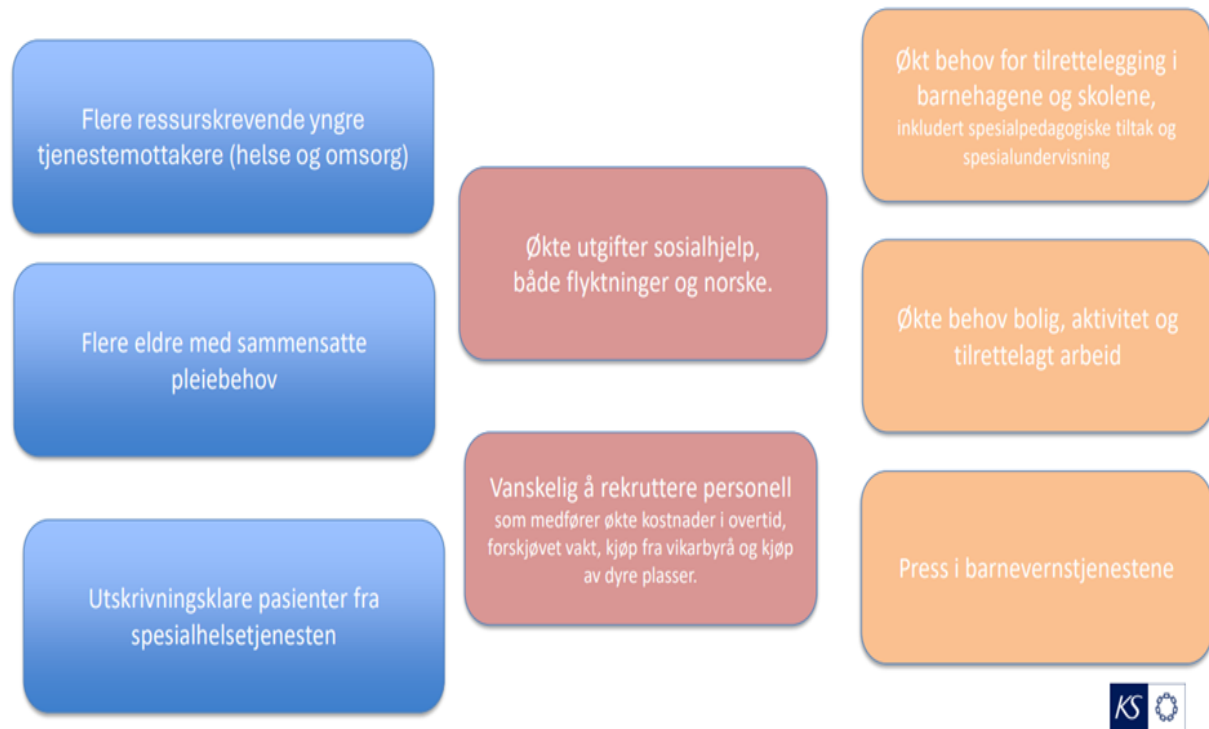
Flere ressurskrevende yngre tjenestemottakere (helse og omsorg)

Flere eldre med sammensatte pleiebehov

Utskrivningsklare pasienter fra spesialhelsetjenesten

Økte utgifter sosialhjelp, både flyktninger og norske.

Vanskelig å rekruttere personell som medfører økte kostnader i overtid, forskjøvet vakt, kjøp fra vikarbyrå og kjøp av dyre plasser.

Økt behov for tilrettelegging i barnehagene og skolene, inkludert spesialpedagogiske tiltak og spesialundervisning

Økte behov bolig, aktivitet og tilrettelagt arbeid

Press i barnevernstjenestene

KS